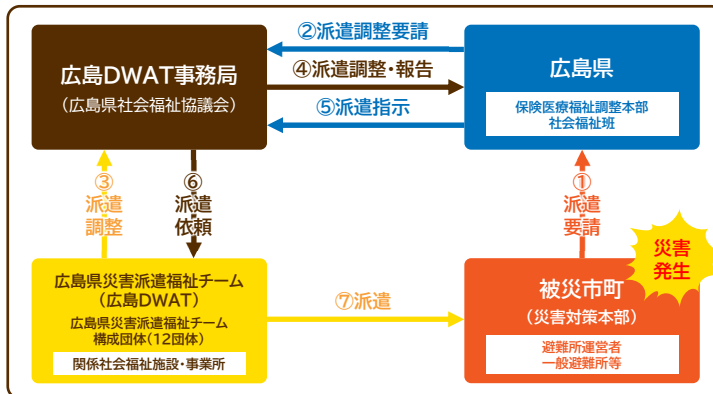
広島DWAT事務局
（広島県社会福祉協議会）

②派遣調整要請
④派遣調整・報告
⑤派遣指示

広島県
保険医療福祉調整本部
社会福祉班

③
派遣
調整

⑥
派遣
依頼

①
派遣
要請

災害
発生

広島県災害派遣福祉チーム
（広島DWAT）
広島県災害派遣福祉チーム
構成団体（12団体）
関係社会福祉施設・事業所

⑦派遣

被災市町
（災害対策本部）
避難所運営者
一般避難所等